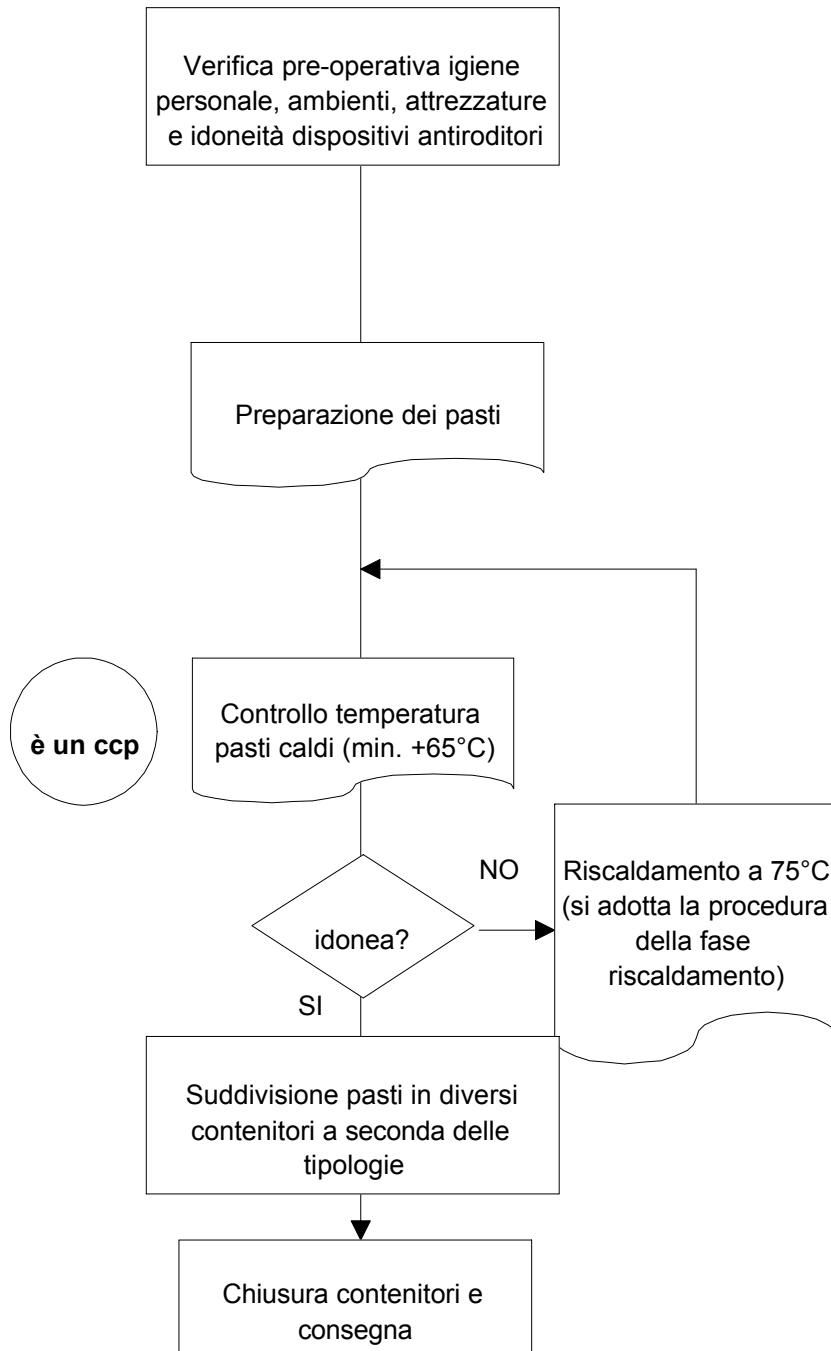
Verifica pre-operativa igiene personale, ambienti, attrezzature e idoneità dispositivi antiroditori

Preparazione dei pasti

è un ccp

Controllo temperatura pasti caldi (min. +65°C)

idonea?

NO

Riscaldamento a 75°C (si adotta la procedura della fase riscaldamento)

SI

Suddivisione pasti in diversi contenitori a seconda delle tipologie

Chiusura contenitori e consegna